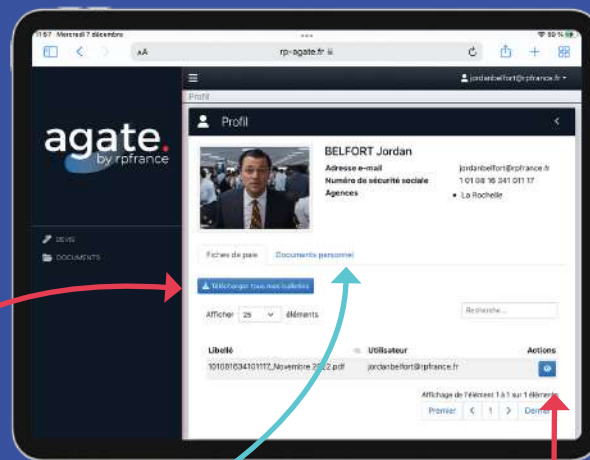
11:57 Mercredi 7 décembre
80 %
AA
rp-agate.fr
agate.
by rpfrance
DEVIS
DOCUMENTS
jordanbelfort@rpfrance.fr
Profil
Profil
BELFORT Jordan
Adresse e-mail
jordanbelfort@rpfrance.fr
Numéro de sécurité sociale
1 01 08 16 341 011 17
Agences
• La Rochelle
Fiches de paie
Documents personnel
Télécharger tous mes bulletins
Recherche...
Afficher 25 éléments
| Libellé | Utilisateur | Actions |
|---|---|---|
| 101081634101117_Novembre 2022.pdf | jordanbelfort@rpfrance.fr | |
Affichage de l'élément 1 à 1 sur 1 éléments
Premier < 1 > Dernier